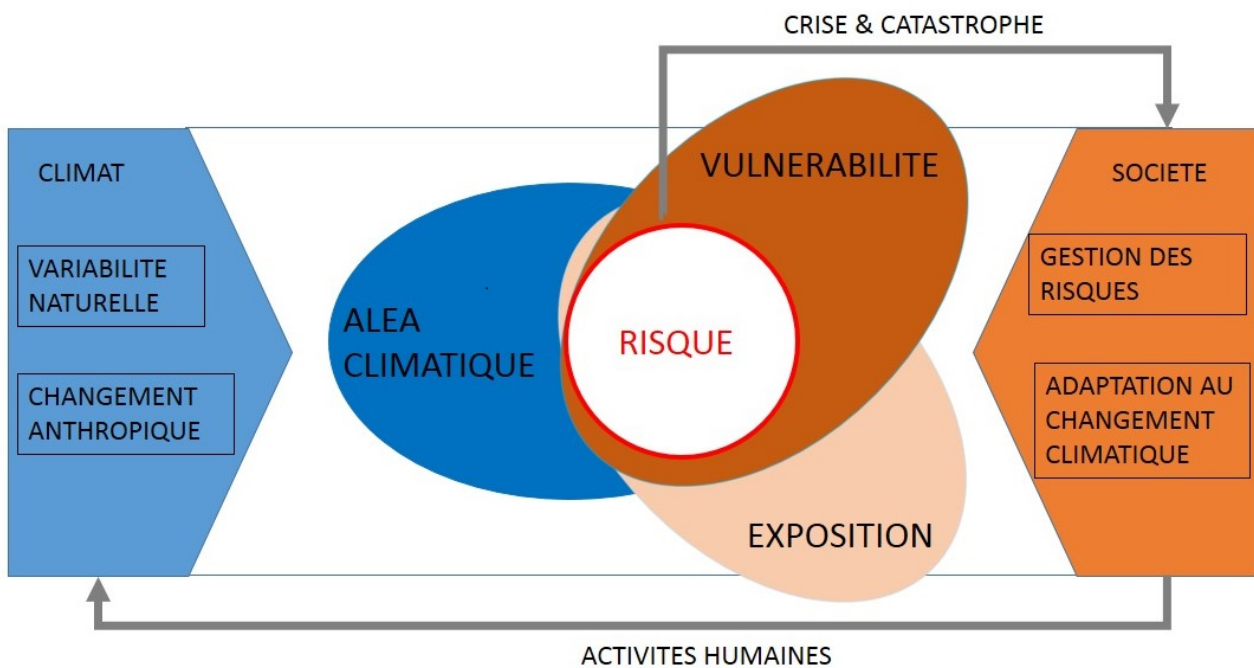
CRISE & CATASTROPHE

CLIMAT

VARIABILITE NATURELLE

CHANGEMENT ANTHROPIQUE

ALEA CLIMATIQUE

VULNERABILITE

RISQUE

EXPOSITION

SOCIETE

GESTION DES RISQUES

ADAPTATION AU CHANGEMENT CLIMATIQUE

ACTIVITES HUMAINES